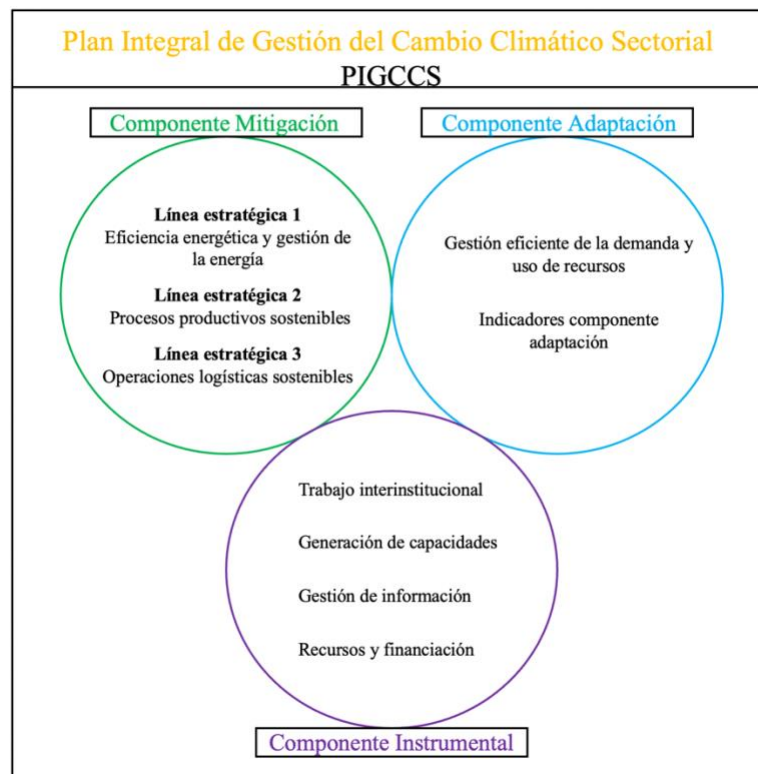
Plan Integral de Gestión del Cambio Climático Sectorial
PIGCCS

Componente Mitigación

Línea estratégica 1
Eficiencia energética y gestión de la energía

Línea estratégica 2
Procesos productivos sostenibles

Línea estratégica 3
Operaciones logísticas sostenibles

Componente Adaptación

Gestión eficiente de la demanda y uso de recursos

Indicadores componente adaptación

Trabajo interinstitucional

Generación de capacidades

Gestión de información

Recursos y financiación

Componente Instrumental